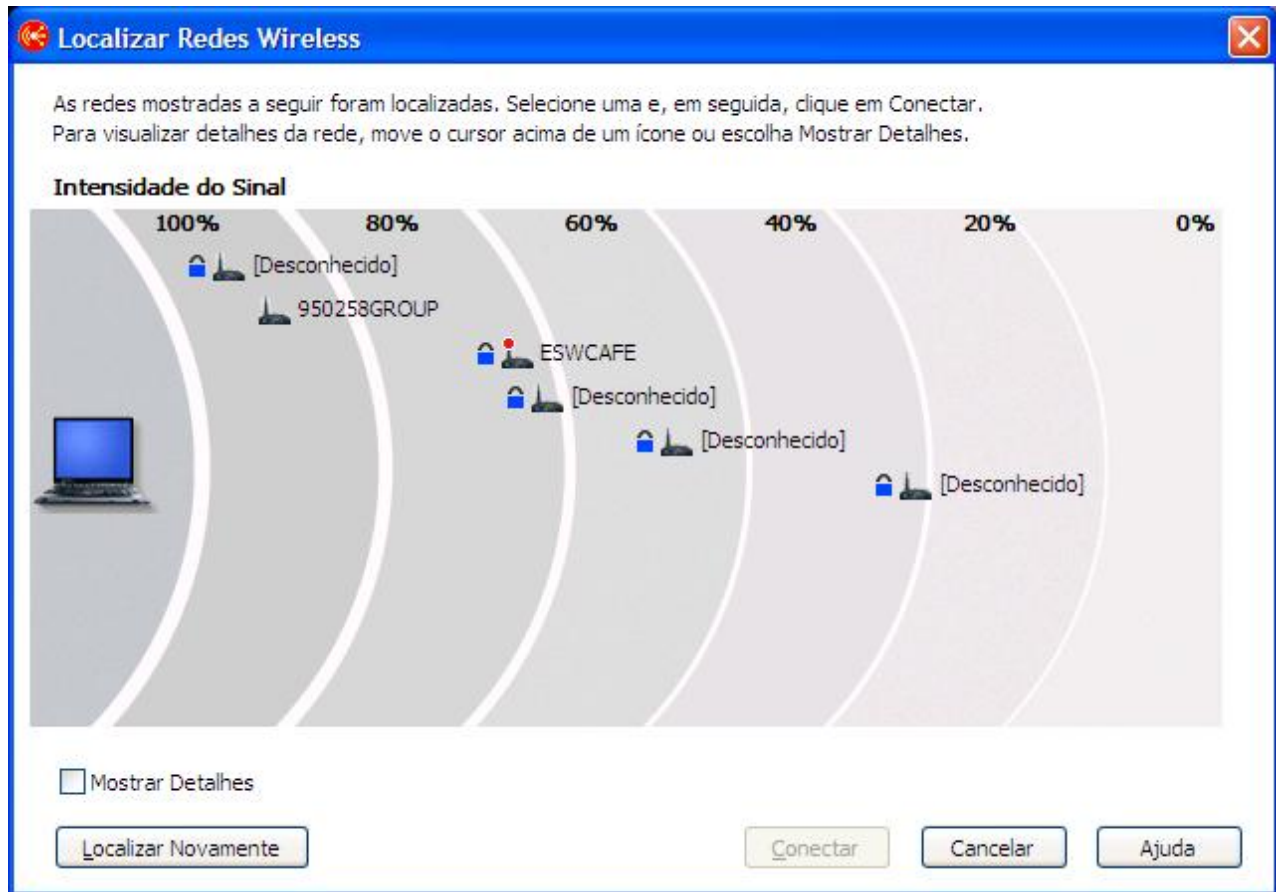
Localizar Redes Wireless

As redes mostradas a seguir foram localizadas. Selecione uma e, em seguida, clique em Conectar.
Para visualizar detalhes da rede, move o cursor acima de um ícone ou escolha Mostrar Detalhes.

Intensidade do Sinal

100% 80% 60% 40% 20% 0%

[Desconhecido]
950258GROUP
ESWCAFE
[Desconhecido]
[Desconhecido]
[Desconhecido]

Mostrar Detalhes

Localizar Novamente

Conectar

Cancelar

Ajuda